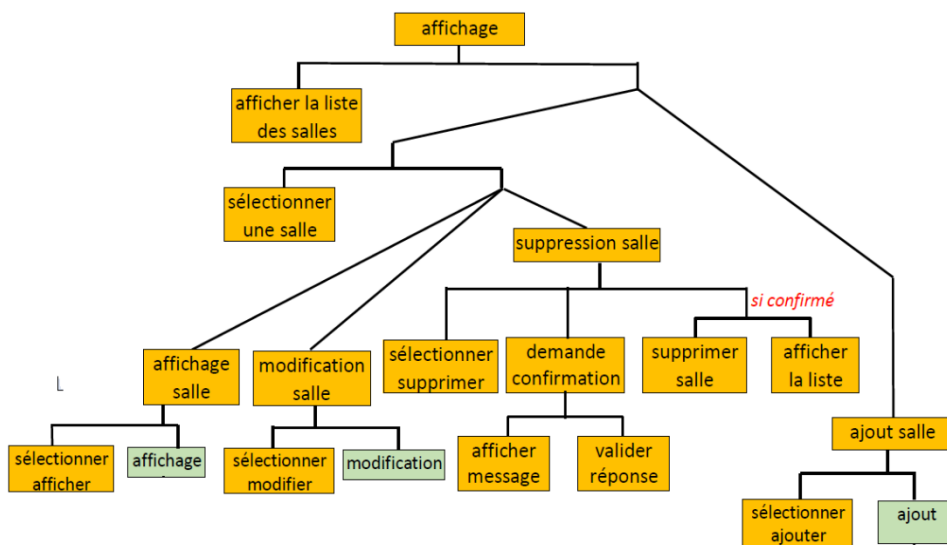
affichage

afficher la liste des salles

sélectionner une salle

suppression salle

si confirmé

affichage salle

modification salle

sélectionner supprimer

demande confirmation

supprimer salle

afficher la liste

L

ajout salle

sélectionner afficher

affichage

sélectionner modifier

modification

afficher message

valider réponse

sélectionner ajouter

ajout